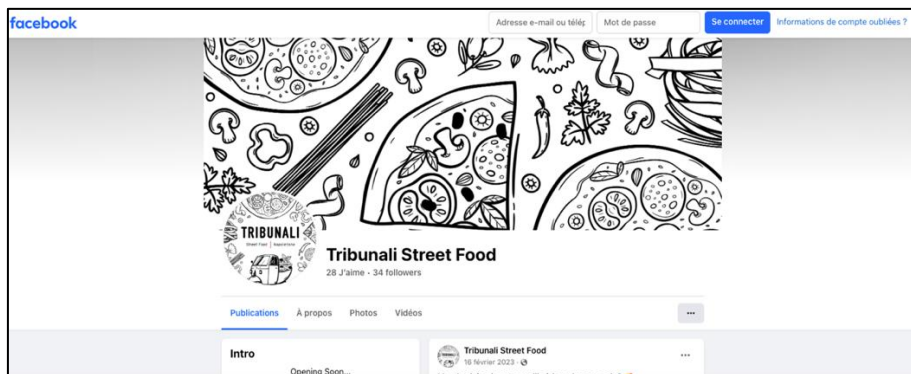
facebook

Adresse e-mail ou télép

Mot de passe

Se connecter

Informations de compte oubliées ?

TRIBUNALI
Street Food | Napoletano

Tribunali Street Food

28 J'aime · 34 followers

Publications

À propos

Photos

Vidéos

···

Intro

Opening Soon...

Tribunali Street Food

16 février 2023 ·

···